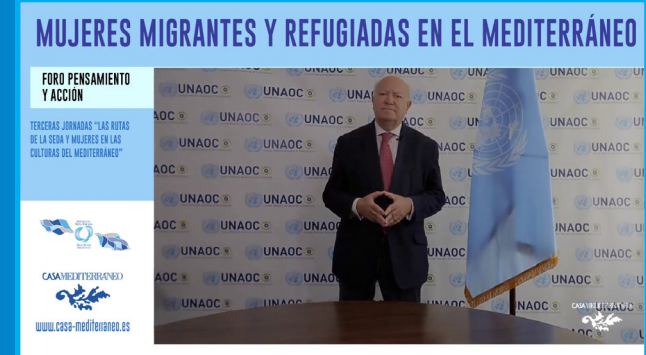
MUJERES MIGRANTES Y REFUGIADAS EN EL MEDITERRÁNEO

FORO PENSAMIENTO Y ACCIÓN

TERCERAS JORNADAS "LAS RUTAS DE LA SEDA Y MUJERES EN LAS CULTURAS DEL MEDITERRÁNEO"

CASA MEDITERRÁNEO

www.casa-mediterraneo.es

UNAOC UNAOC UNAOC UNAOC UNAOC
UNAOC UNAOC UNAOC UNAOC UNAOC
UNAOC UNAOC UNAOC UNAOC UNAOC
UNAOC UNAOC UNAOC UNAOC UNAOC
UNAOC UNAOC UNAOC UNAOC UNAOC
UNAOC UNAOC UNAOC UNAOC UNAOC
UNAOC UNAOC UNAOC UNAOC UNAOC
UNAOC UNAOC UNAOC UNAOC UNAOC

CASA MEDITERRÁNEO